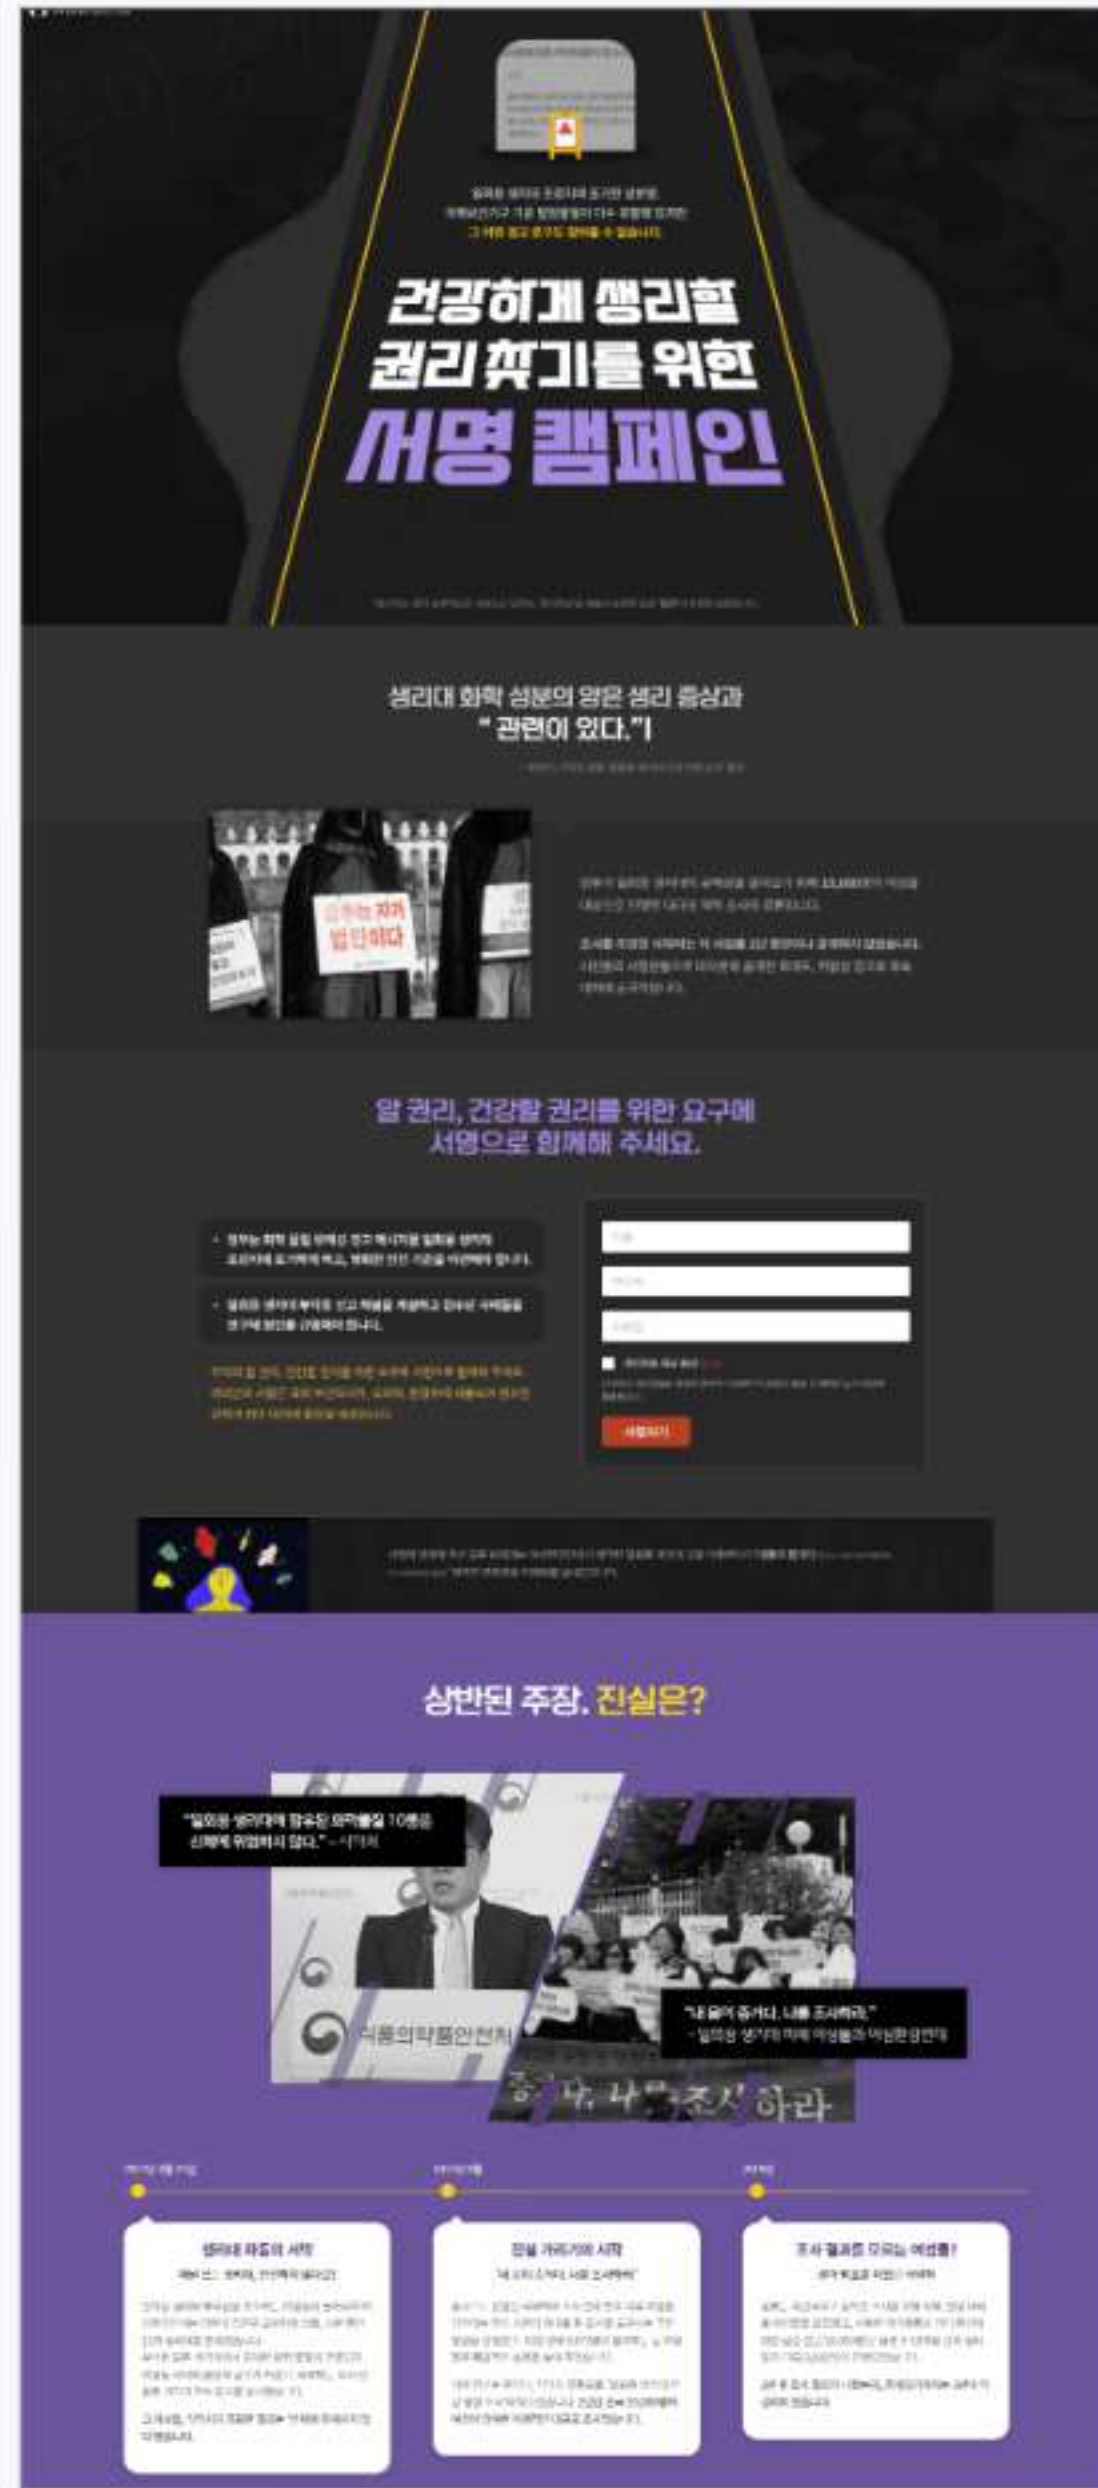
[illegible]

건강하게 생리할
권리 찾기를 위한
서명 캠페인

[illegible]

생리대 화학 성분의 양은 생리 증상과
" 관련이 있다."

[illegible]

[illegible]

알 권리, 건강할 권리를 위한 요구에
서명으로 함께해 주세요.

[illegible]

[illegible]

서명하기

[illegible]

상반된 주장. 진실은?

"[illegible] 10종은 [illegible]" - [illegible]

식품의약품안전처

"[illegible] 조사하라."
- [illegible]

죽나, 나를 조사하라

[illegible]

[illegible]

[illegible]

조사 결과를 믿을 수 있을까?

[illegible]